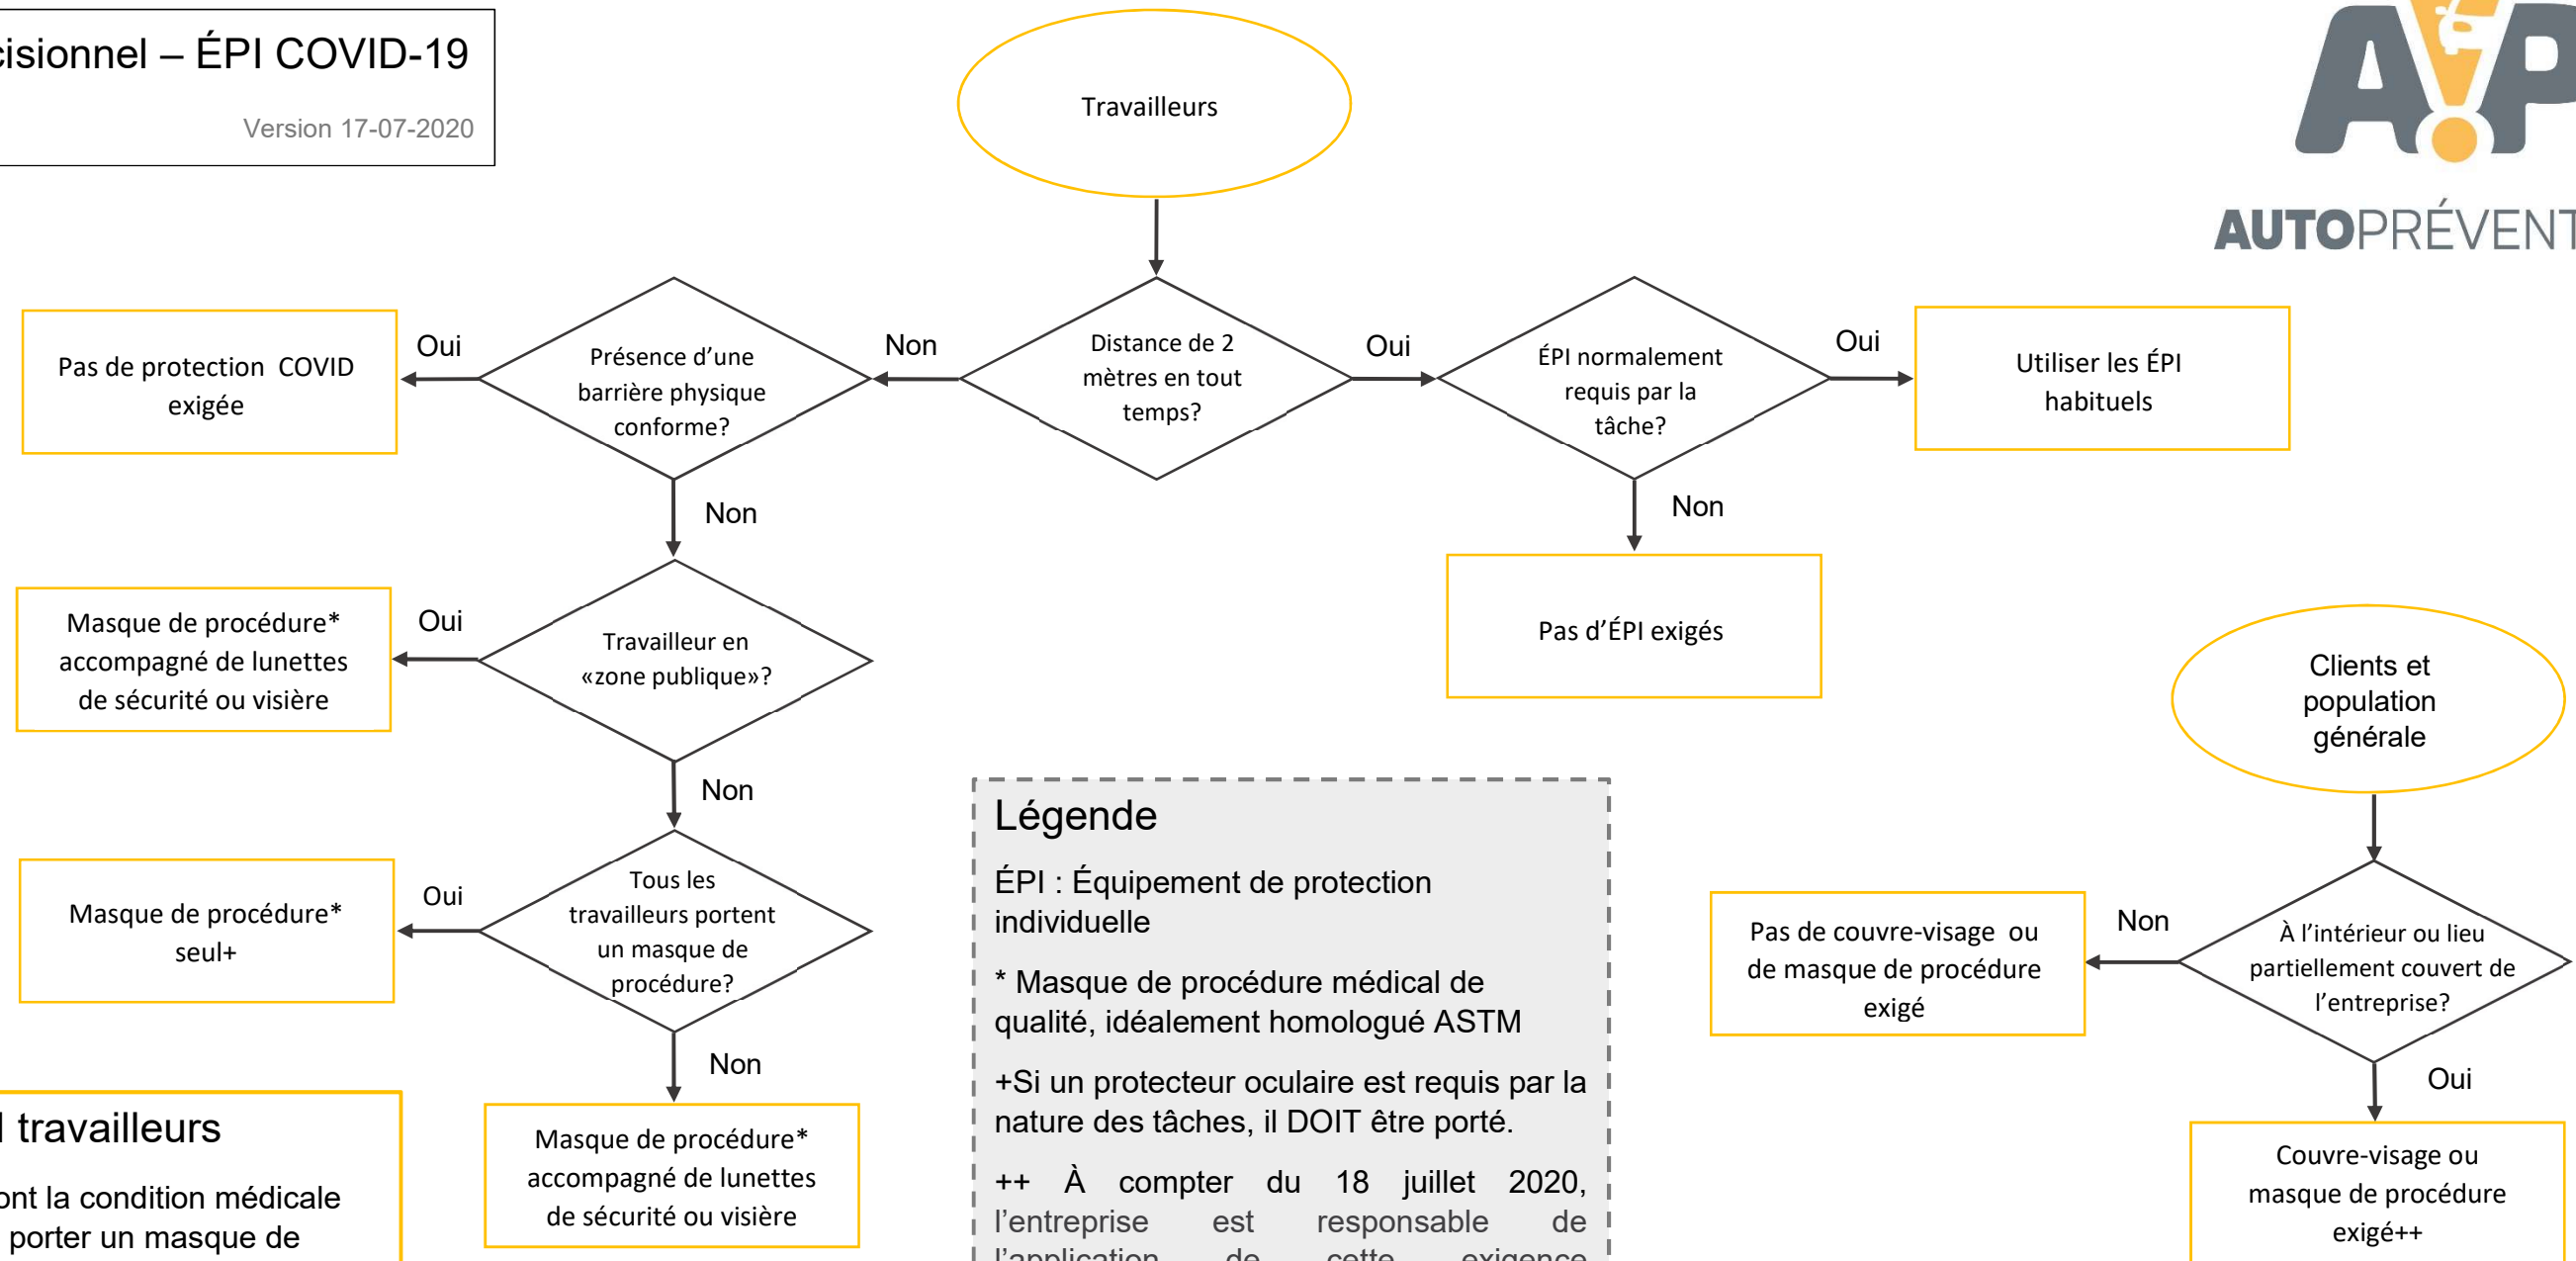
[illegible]cisionnel – ÉPI COVID-19

Version 17-07-2020

AUTOPRÉVENT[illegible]

Travailleurs

Distance de 2 mètres en tout temps?

Non

Présence d'une barrière physique conforme?

Oui

Pas de protection COVID exigée

Non

Travailleur en «zone publique»?

Oui

Masque de procédure* accompagné de lunettes de sécurité ou visière

Non

Tous les travailleurs portent un masque de procédure?

Oui

Masque de procédure* seul+

Non

Masque de procédure* accompagné de lunettes de sécurité ou visière

Oui

ÉPI normalement requis par la tâche?

Oui

Utiliser les ÉPI habituels

Non

Pas d'ÉPI exigés

Clients et population générale

À l'intérieur ou lieu partiellement couvert de l'entreprise?

Non

Pas de couvre-visage ou de masque de procédure exigé

Oui

Couvre-visage ou masque de procédure exigé++

Légende

ÉPI : Équipement de protection individuelle

* Masque de procédure médical de qualité, idéalement homologué ASTM

+Si un protecteur oculaire est requis par la nature des tâches, il DOIT être porté.

++ À compter du 18 juillet 2020, l'entreprise est responsable de l'application de cette exigence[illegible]

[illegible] travailleurs

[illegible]ont la condition médicale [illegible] porter un masque de